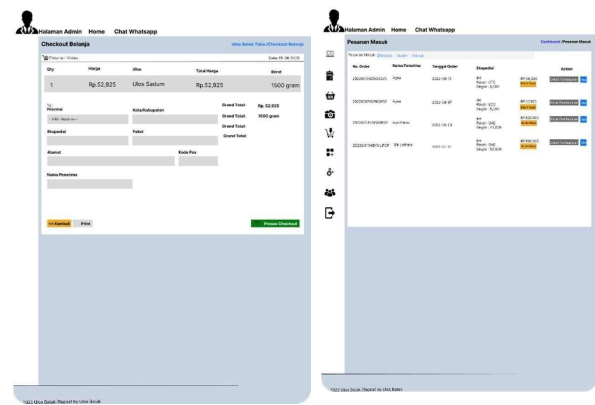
Halaman Admin Home Chat Whatsapp

Checkout Belanja

Ulos Batak Toba / Checkout Belanja

Pesanan Weles

Date: 15-08-2023

| Qty | Harga | Ulos | Total Harga | Berat |
|---|---|---|---|---|
| 1 | Rp.52,925 | Ulos Sadum | Rp.52,925 | 1500 gram |

To :
Provinsi
-Pilih Provinsi-
Kota/Kabupaten
Ekspedisi
Paket
Alamat
Kode Pos
Nama Penerima

Grand Total: Rp.52,925
Grand Total: 1500 gram
Grand Total:
Grand Total:

<< Kembali Print

Proses Checkout

2023 Ulos Batak | Report by Ulos Batak

Halaman Admin Home Chat Whatsapp

Pesanan Masuk

Dashboard / Pesanan Masuk

Pesanan Masuk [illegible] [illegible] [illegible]

| No. Order | Nama Penerima | Tanggal Order | Ekspedisi | | Action |
|---|---|---|---|---|---|
| 20230615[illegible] | Agha | 2023-06-15 | JNT Resm: CTC Berat: 1500 | Rp.52,925 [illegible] | Detail Pembayaran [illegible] |
| 20230807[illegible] | Agha | 2023-08-07 | JNE Resm: ECO Berat: 1500 | Rp.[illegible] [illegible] | Detail Pembayaran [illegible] |
| 20230723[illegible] | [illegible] | 2023-07-23 | JNT Resm: CTC Berat: 1500 | Rp.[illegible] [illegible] | Detail Pembayaran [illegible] |
| 20230731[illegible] | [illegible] | 2023-07-31 | JNT Resm: CTC Berat: 1500 | Rp.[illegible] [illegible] | Detail Pembayaran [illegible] |

2023 Ulos Batak | Report by Ulos Batak